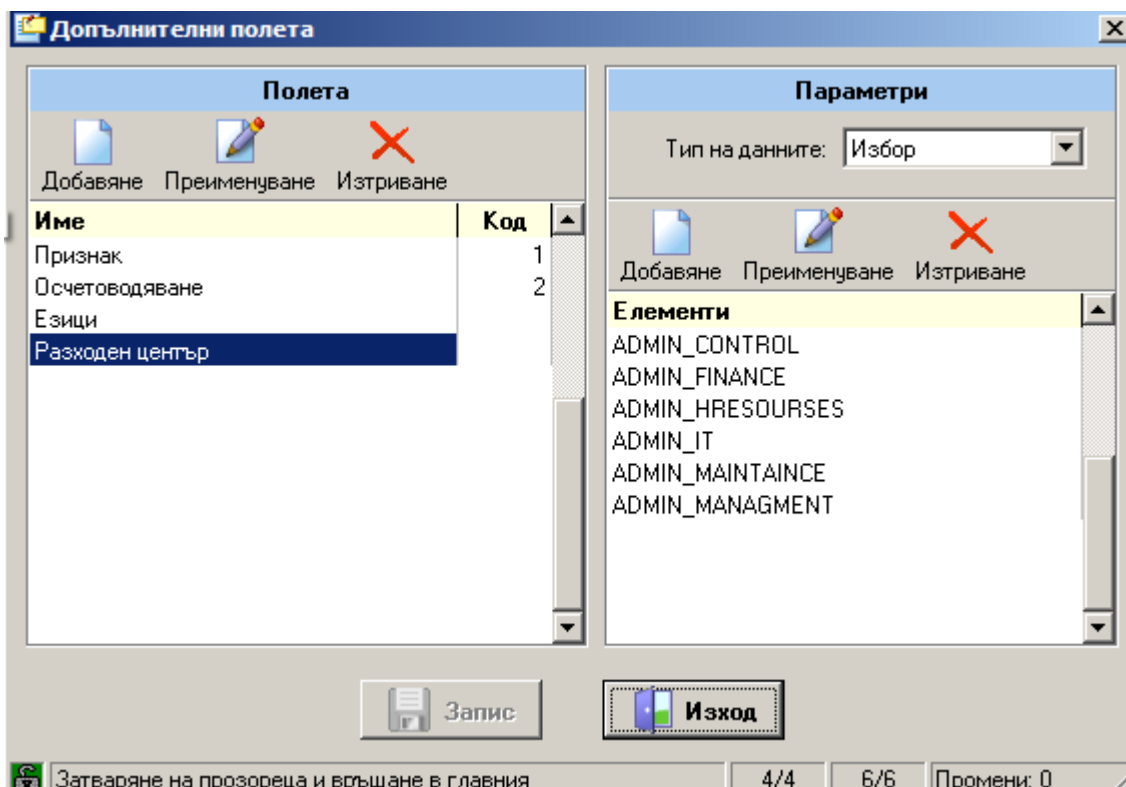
Допълнителни полета

Полета

Добавяне Преименуване Изтриване

| Име | Код |
|---|---|
| Признак | 1 |
| Осчетоводяване | 2 |
| Езици | |
| Разходен център | |

Параметри

Тип на данните: Избор

Добавяне Преименуване Изтриване

Елементи
ADMIN_CONTROL
ADMIN_FINANCE
ADMIN_HRESOURSES
ADMIN_IT
ADMIN_MAINTAINCE
ADMIN_MANAGMENT

Запис
Изход

Затваряне на прозореца и връщане в главния 4/4 6/6 Промени: 0